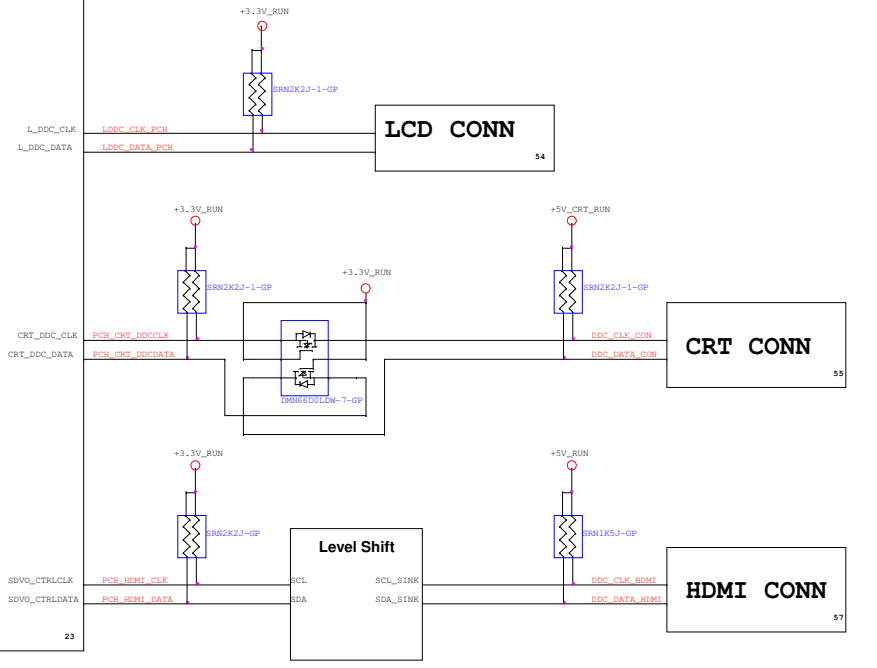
+3.3V_RUN
SRN2K2J-1-GP
L_DDC_CLK
LDDC_CLK_PCH
L_DDC_DATA
LDDC_DATA_PCH
LCD CONN
54

+3.3V_RUN
+5V_CRT_RUN
SRN2K2J-1-GP
+3.3V_RUN
SRN2K2J-1-GP
CRT_DDC_CLK
PCH_CRT_DDCCLK
CRT_DDC_DATA
PCH_CRT_DDCDATA
DMN66D0LDW-7-GP
DDC_CLK_CON
DDC_DATA_CON
CRT CONN
55

+3.3V_RUN
+5V_RUN
SRN2K2J-GP
Level Shift
SRN1K5J-GP
SDVO_CTRLCLK
PCH_HDMI_CLK
SCL
SCL_SINK
DDC_CLK_HDMI
SDVO_CTRLDATA
PCH_HDMI_DATA
SDA
SDA_SINK
DDC_DATA_HDMI
HDMI CONN
57
23